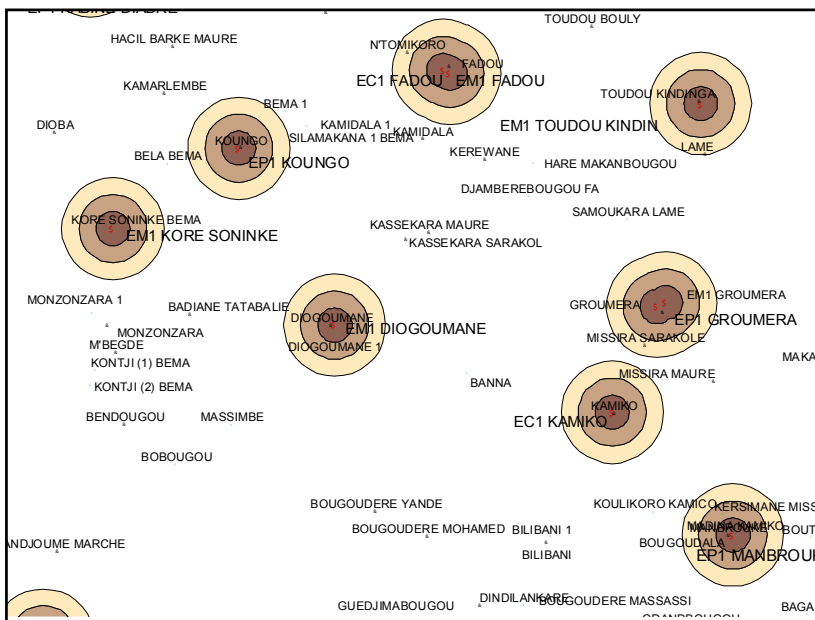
TOUDOU BOULY
HACIL BARKE MAURE
N'TOMIKORO
FADOU
EC1 FADOU
EM1 FADOU
KAMARLEMBE
TOUDOU KINDINGA
BEMA 1
KAMIDALA 1
DIOBA
KOUNGO
SILAMAKANA 1 BEMA
KAMIDALA
EM1 TOUDOU KINDIN
BELA BEMA
EP1 KOUNGO
LAME
KEREWANE
HARE MAKANBOUGOU
DJAMBEREBOUGOU FA
KORE SONINKE BEMA
SAMOUKARA LAME
EM1 KORE SONINKE
KASSEKARA MAURE
KASSEKARA SARAKOL
MONZONZARA 1
BADIANE TATABALIE
DIOGOUMANE
GROUMERA
EM1 GROUMERA
EM1 DIOGOUMANE
EP1 GROUMERA
MONZONZARA
DIOGOUMANE 1
MISSIRA SARAKOLE
M'BEGDE
MAKA
KONTJI (1) BEMA
MISSIRA MAURE
KONTJI (2) BEMA
BANNA
KAMIKO
BENDOUGOU
MASSIMBE
EC1 KAMIKO
BOBOUGOU
BOUGOUDERE YANDE
KOULIKORO KAMICO
KERSIMANE MISS
BOUGOUDERE MOHAMED
BILIBANI 1
MANBROUKE
BOUT
NDJOUME MARCHE
BILIBANI
BOUGOUDALA
EP1 MANBROU
DINDILANKARE
GUEDJIMABOUGOU
BOUGOUDERE MASSASSI
BAGA